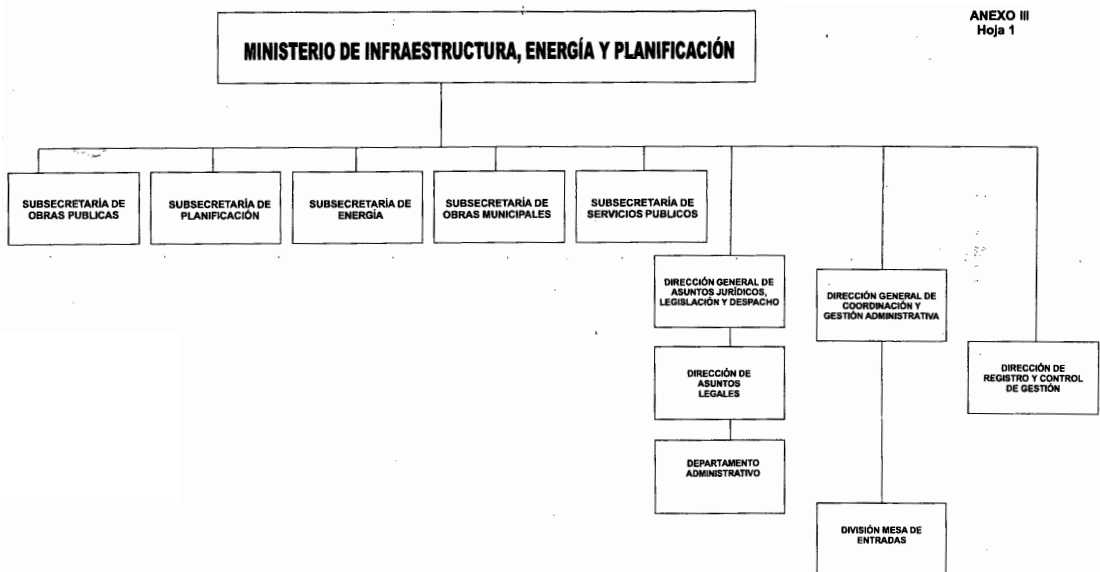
ANEXO III
Hoja 1

MINISTERIO DE INFRAESTRUCTURA, ENERGÍA Y PLANIFICACIÓN

SUBSECRETARÍA DE OBRAS PUBLICAS

SUBSECRETARÍA DE PLANIFICACIÓN

SUBSECRETARÍA DE ENERGÍA

SUBSECRETARÍA DE OBRAS MUNICIPALES

SUBSECRETARÍA DE SERVICIOS PUBLICOS

DIRECCIÓN GENERAL DE ASUNTOS JURÍDICOS, LEGISLACIÓN Y DESPACHO

DIRECCIÓN DE ASUNTOS LEGALES

DEPARTAMENTO ADMINISTRATIVO

DIRECCIÓN GENERAL DE COORDINACIÓN Y GESTIÓN ADMINISTRATIVA

DIVISIÓN MESA DE ENTRADAS

DIRECCIÓN DE REGISTRO Y CONTROL DE GESTIÓN